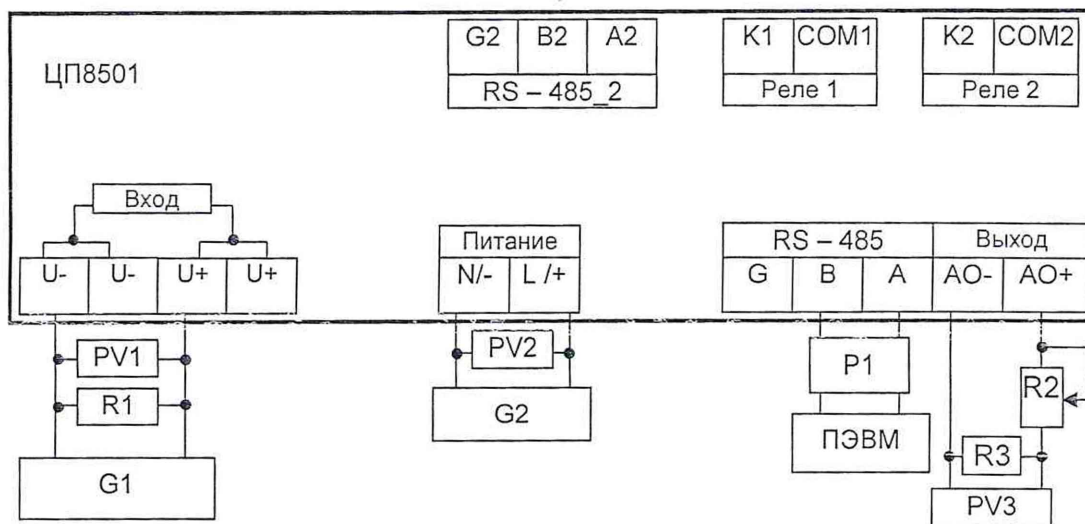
ЦП8501

| G2 | B2 | A2 |
|---|---|---|
| RS – 485_2 | | |

| K1 | COM1 |
|---|---|
| Реле 1 | |

| K2 | COM2 |
|---|---|
| Реле 2 | |

Вход

| U- | U- | U+ | U+ |
|---|---|---|---|

Питание

| N/- | L /+ |
|---|---|

| RS – 485 | | | Выход | |
|---|---|---|---|---|
| G | B | A | AO- | AO+ |

PV1
R1
G1
PV2
G2
P1
ПЭВМ
R2
R3
PV3